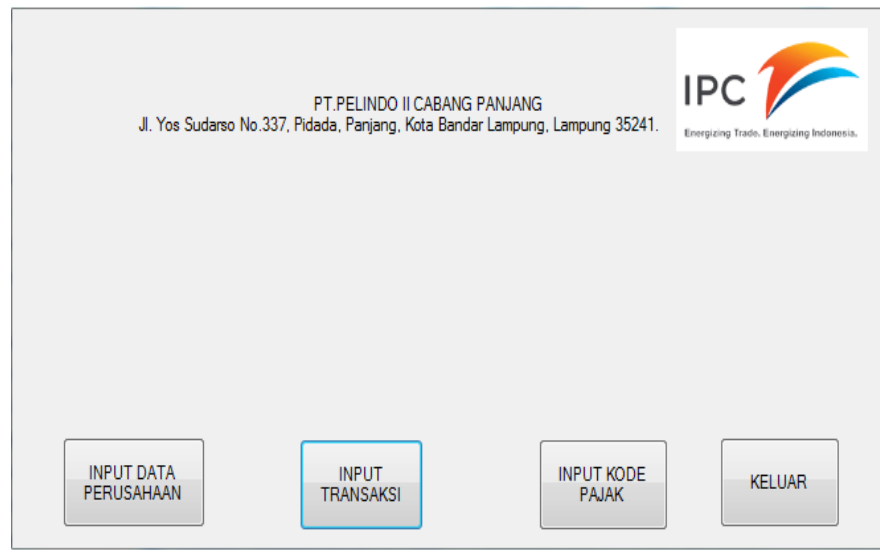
PT.PELINDO II CABANG PANJANG
Jl. Yos Sudarso No.337, Pidada, Panjang, Kota Bandar Lampung, Lampung 35241.

IPC
Energizing Trade. Energizing Indonesia.

INPUT DATA PERUSAHAAN

INPUT TRANSAKSI

INPUT KODE PAJAK

KELUAR